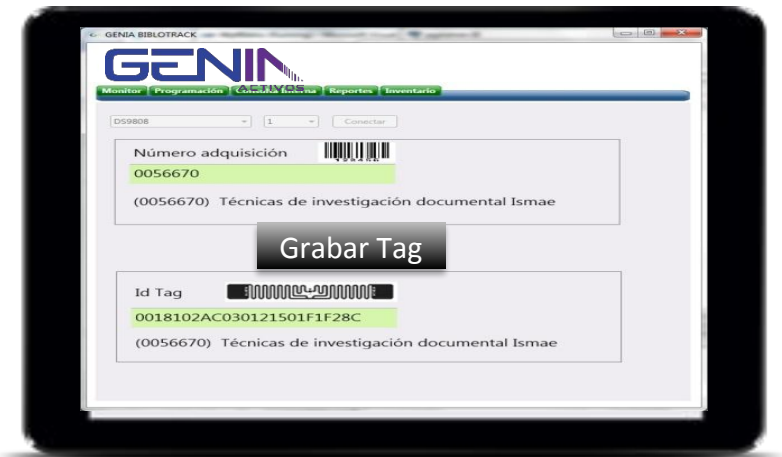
GENIA BIBLOTRACK

GENIA ACTIVOS

Monitor | Programación | Consulta Interna | Reportes | Inventario

DS9808 | 1 | Conectar

Número adquisición

0056670

(0056670) Técnicas de investigación documental Ismae

Grabar Tag

Id Tag

0018102AC030121501F1F28C

(0056670) Técnicas de investigación documental Ismae